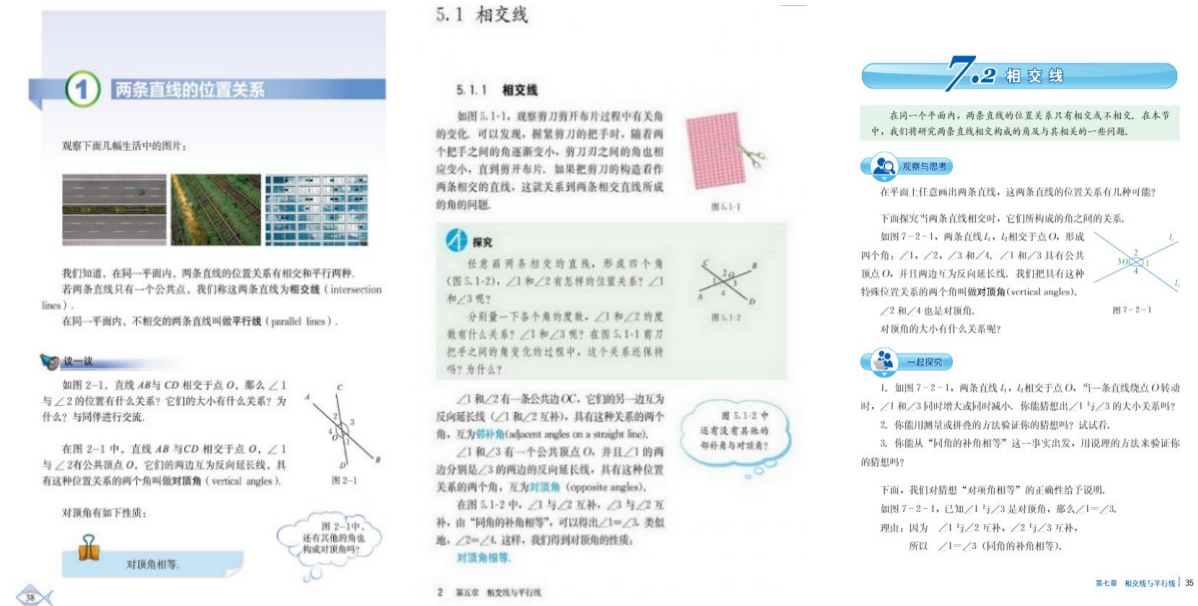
1 两条直线的位置关系

观察下面几幅生活中的图片：

我们知道，在同一平面内，两条直线的位置关系有相交和平行两种.

若两条直线只有一个公共点，我们称这两条直线为相交线（intersection lines）.

在同一平面内，不相交的两条直线叫做平行线（parallel lines）.

议一议

如图 2-1，直线 $AB$ 与 $CD$ 相交于 $O$，那么 $\angle 1$ 与 $\angle 2$ 的位置有什么关系？它们的大小有什么关系？为什么？与同伴进行交流.

在图 2-1 中，直线 $AB$ 与 $CD$ 相交于 $O$，$\angle 1$ 与 $\angle 2$ 有公共顶点 $O$，它们的两边互为反向延长线，具有这种位置关系的两个角叫做对顶角（vertical angles）.

对顶角有如下性质：

对顶角相等.

图 2-1

图 2-1 中，还有其他的角也构成对顶角吗？

38

5.1 相交线

5.1.1 相交线

如图 5.1-1，观察剪刀剪开布片过程中有关角的变化. 可以发现，握紧剪刀的把手时，随着两个把手之间的角逐渐变小，剪刀刃之间的角也相应变小，直到剪开布片. 如果把剪刀的构造看作两条相交的直线，这就关系到两条相交直线所成的角的问题.

图 5.1-1

探究

任意画两条相交的直线，形成四个角（图 5.1-2），$\angle 1$ 和 $\angle 2$ 有怎样的位置关系？$\angle 1$ 和 $\angle 3$ 呢？

分别量一下各个角的度数，$\angle 1$ 和 $\angle 2$ 的度数有什么关系？$\angle 1$ 和 $\angle 3$ 呢？在图 5.1-1 剪刀把手之间的角变化的过程中，这个关系还保持吗？为什么？

图 5.1-2

$\angle 1$ 和 $\angle 2$ 有一条公共边 $OC$，它们的另一边互为反向延长线（$\angle 1$ 和 $\angle 2$ 互补），具有这种关系的两个角，互为邻补角(adjacent angles on a straight line).

$\angle 1$ 和 $\angle 3$ 有一个公共顶点 $O$，并且 $\angle 1$ 的两边分别是 $\angle 3$ 的两边的反向延长线，具有这种位置关系的两个角，互为对顶角（opposite angles）.

在图 5.1-2 中，$\angle 1$ 与 $\angle 2$ 互补，$\angle 3$ 与 $\angle 2$ 互补，由"同角的补角相等"，可以得出 $\angle 1=\angle 3$. 类似地，$\angle 2=\angle 4$. 这样，我们得到对顶角的性质：

对顶角相等.

图 5.1-2 中还有没有其他的邻补角与对顶角？

2 第五章 相交线与平行线

7.2 相交线

在同一个平面内，两条直线的位置关系只有相交或不相交. 在本节中，我们将研究两条直线相交构成的角及其相关的一些问题.

观察与思考

在平面上任意画出两条直线，这两条直线的位置关系有几种可能？

下面探究"两条直线相交时，它们所构成的角之间的关系.

如图 7-2-1，两条直线 $l_1$，$l_2$ 相交于点 $O$，形成四个角：$\angle 1$，$\angle 2$，$\angle 3$ 和 $\angle 4$. $\angle 1$ 和 $\angle 3$ 具有公共顶点 $O$，并且两边互为反向延长线. 我们把具有这种特殊位置关系的两个角叫做对顶角(vertical angles).

$\angle 2$ 和 $\angle 4$ 也是对顶角.

对顶角的大小有什么关系呢？

图 7-2-1

一起探究

1. 如图 7-2-1，两条直线 $l_1$，$l_2$ 相交于点 $O$，当一条直线绕点 $O$ 转动时，$\angle 1$ 和 $\angle 3$ 同时增大或同时减小. 你能猜想出 $\angle 1$ 与 $\angle 3$ 的大小关系吗？

2. 你能用测量或拼叠的方法验证你的猜想吗？试试看.

3. 你能从"同角的补角相等"这一事实出发，用说理的方法来验证你的猜想吗？

下面，我们对猜想"对顶角相等"的正确性给予说明.

如图 7-2-1，已知 $\angle 1$ 与 $\angle 3$ 是对顶角，那么 $\angle 1=\angle 3$.

理由：因为 $\angle 1$ 与 $\angle 2$ 互补，$\angle 2$ 与 $\angle 3$ 互补，

所以 $\angle 1=\angle 3$（同角的补角相等）.

第七章 相交线与平行线 | 35